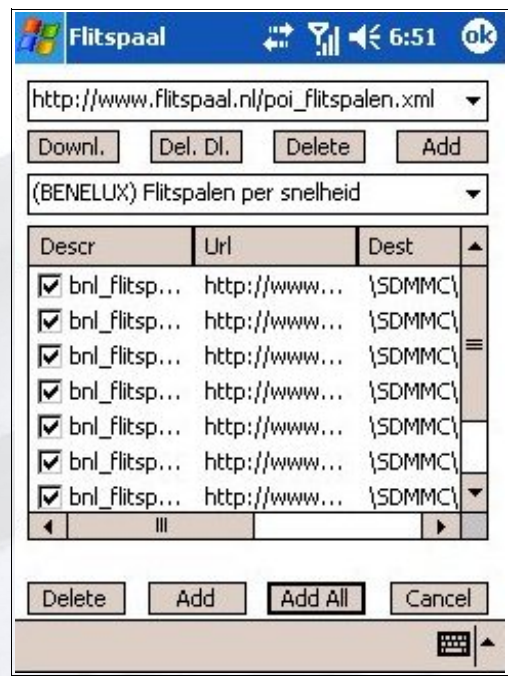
Flitspaal 6:51 ok

http://www.flitspaal.nl/poi_flitspalen.xml

Downl. Del. Dl. Delete Add

(BENELUX) Flitspalen per snelheid

| Descr | Url | Dest |
|---|---|---|
| bnl_flitsp... | http://www... | \SDMMC\ |
| bnl_flitsp... | http://www... | \SDMMC\ |
| bnl_flitsp... | http://www... | \SDMMC\ |
| bnl_flitsp... | http://www... | \SDMMC\ |
| bnl_flitsp... | http://www... | \SDMMC\ |
| bnl_flitsp... | http://www... | \SDMMC\ |
| bnl_flitsp... | http://www... | \SDMMC\ |

Delete Add Add All Cancel